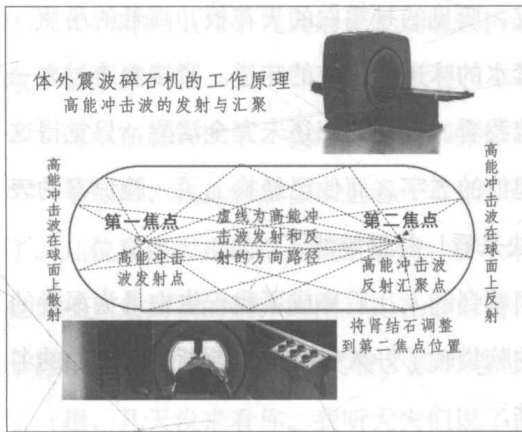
体外震波碎石机的工作原理
高能冲击波的发射与汇聚

高能冲击波在球面上散射

第一焦点
高能冲击波发射点

虚线为高能冲击波发射和反射的方向路径

第二焦点
高能冲击波反射汇聚点

高能冲击波在球面上反射

将肾结石调整到第二焦点位置